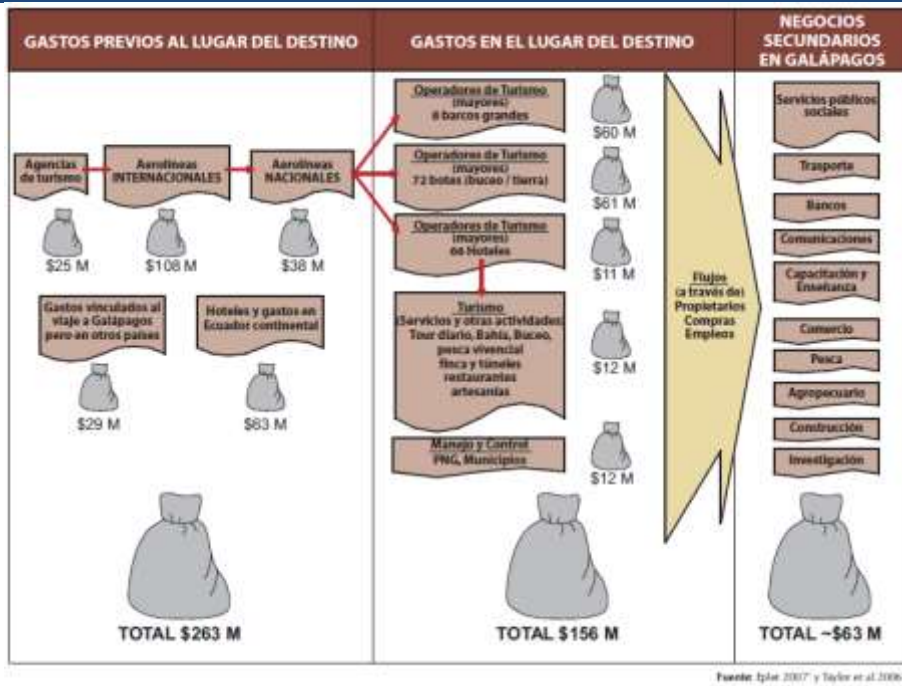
GASTOS PREVIOS AL LUGAR DEL DESTINO

Agencias de turismo

Aerolíneas INTERNACIONALES

Aerolíneas NACIONALES

$25 M

$108 M

$38 M

Gastos vinculados al viaje a Galápagos pero en otros países

Hoteles y gastos en Ecuador continental

$29 M

$63 M

TOTAL $263 M

GASTOS EN EL LUGAR DEL DESTINO

Operadores de Turismo (mayores) 6 barcos grandes

$60 M

Operadores de Turismo (mayores) 72 botes (buceo / tierra)

$61 M

Operadores de Turismo (mayores) 66 Hoteles

$11 M

Turismo (Servicios y otras actividades) Tour diario, Bahía, Buceo, pesca vivencial finca y túneles restaurantes artesanías

$12 M

Manejo y Control PNG, Municipios

$12 M

TOTAL $156 M

Flujos (a través de) Propietarios Compras Empleos

NEGOCIOS SECUNDARIOS EN GALÁPAGOS

Servicios públicos sociales

Trasporte

Bancos

Comunicaciones

Capacitación y Enseñanza

Comercio

Pesca

Agropecuario

Construcción

Investigación

TOTAL ~$63 M

Fuente: Epler 2007 y Taylor et al 2006